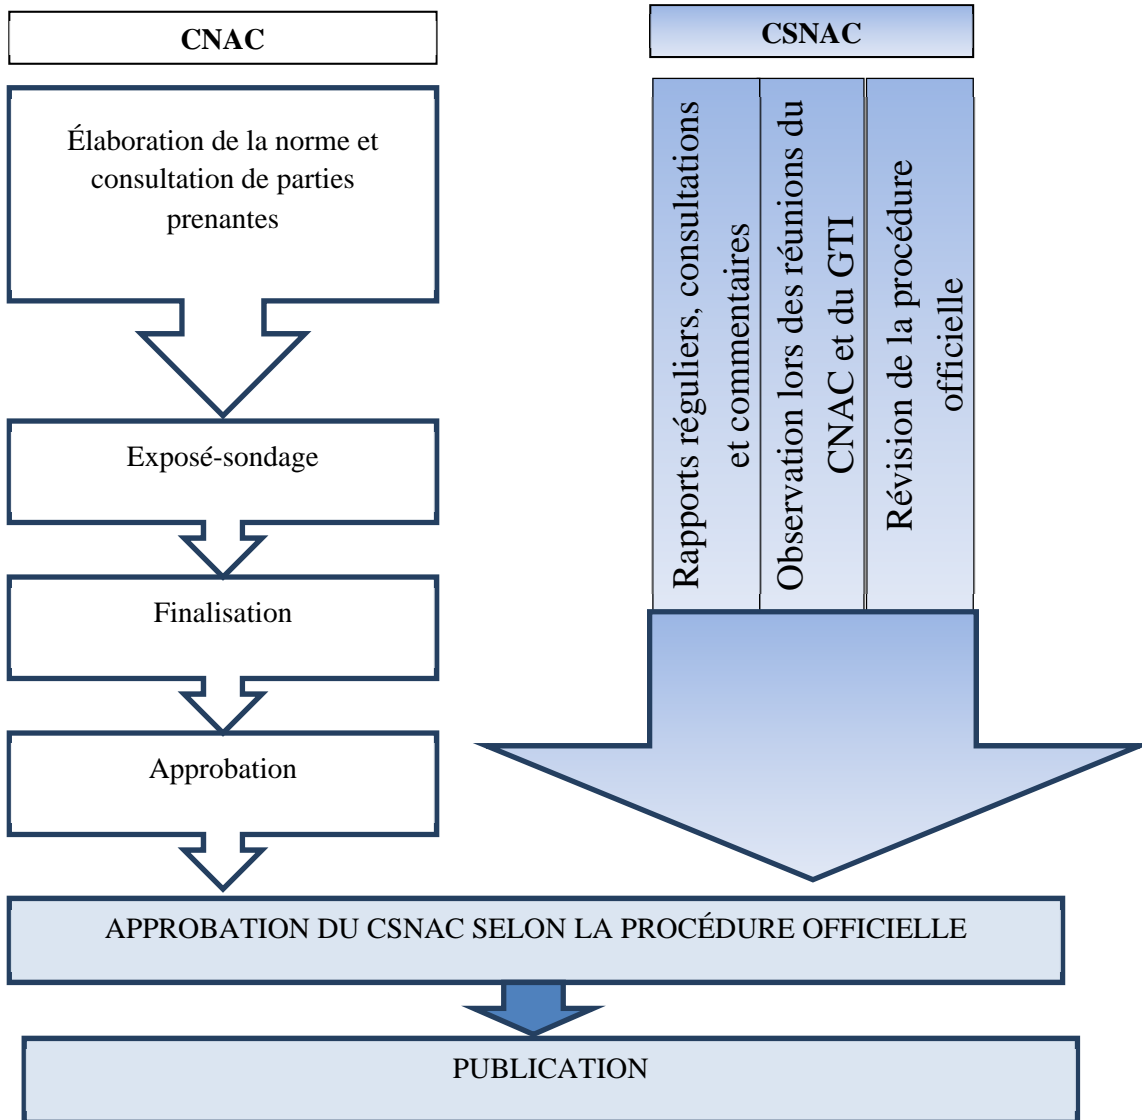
CNAC

CSNAC

Élaboration de la norme et consultation de parties prenantes

Exposé-sondage

Finalisation

Approbation

Rapports réguliers, consultations et commentaires

Observation lors des réunions du CNAC et du GTI

Révision de la procédure officielle

APPROBATION DU CSNAC SELON LA PROCÉDURE OFFICIELLE

PUBLICATION